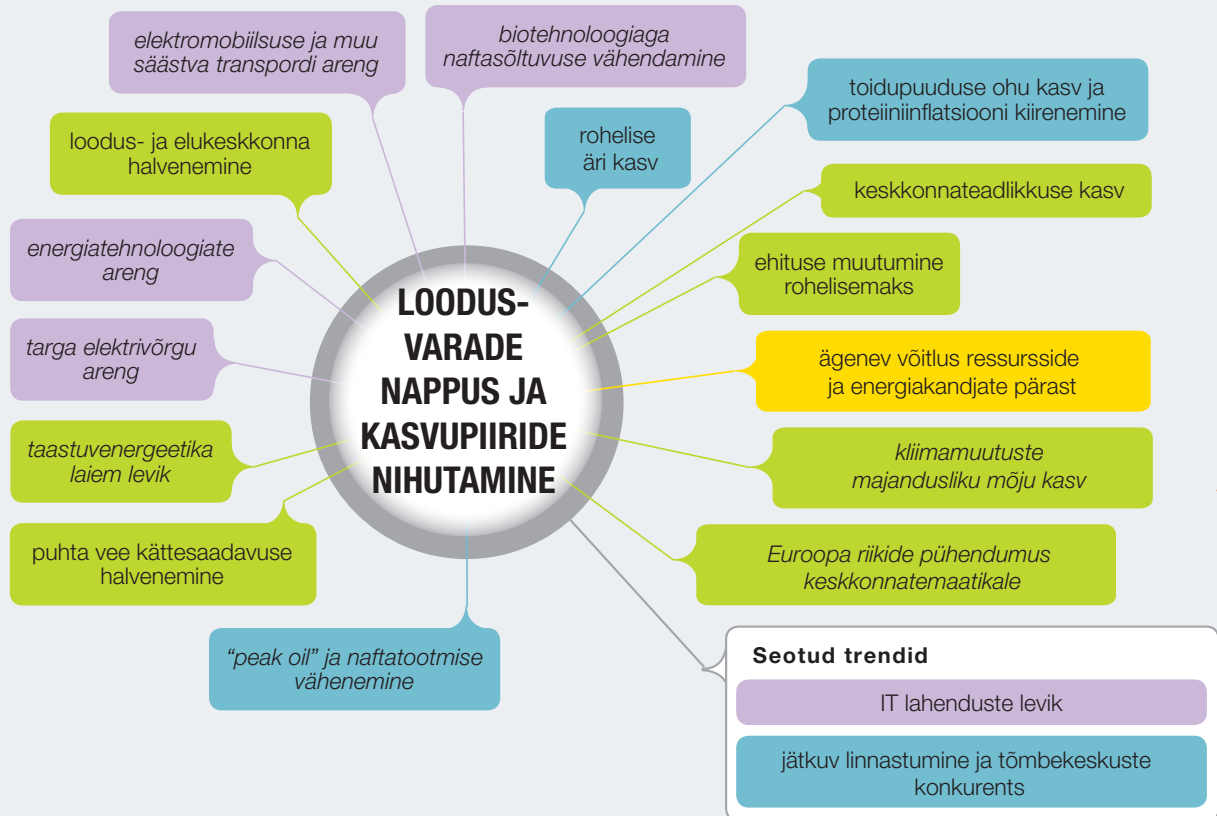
elektromobiilsuse ja muu säästva transpordi areng

biotehnoloogiaga naftasõltuvuse vähendamine

toidupuuduse ohu kasv ja proteiiniinflatsiooni kiirenemine

loodus- ja elukeskkonna halvenemine

rohelise äri kasv

keskkonnateadlikkuse kasv

energiatehnoloogiate areng

ehituse muutumine rohelisemaks

LOODUSVARADE NAPPUS JA KASVUPIIRIDE NIHUTAMINE

targa elektrivõrgu areng

ägenev võitlus ressursside ja energiakandjate pärast

taastuvenergeetika laiem levik

kliimamuutuste majandusliku mõju kasv

puhta vee kättesaadavuse halvenemine

Euroopa riikide pühendumus keskkonnatemaatikale

"peak oil" ja naftatootmise vähenemine

Seotud trendid

IT lahenduste levik

jätkuv linnastumine ja tõmbekeskuste konkurents